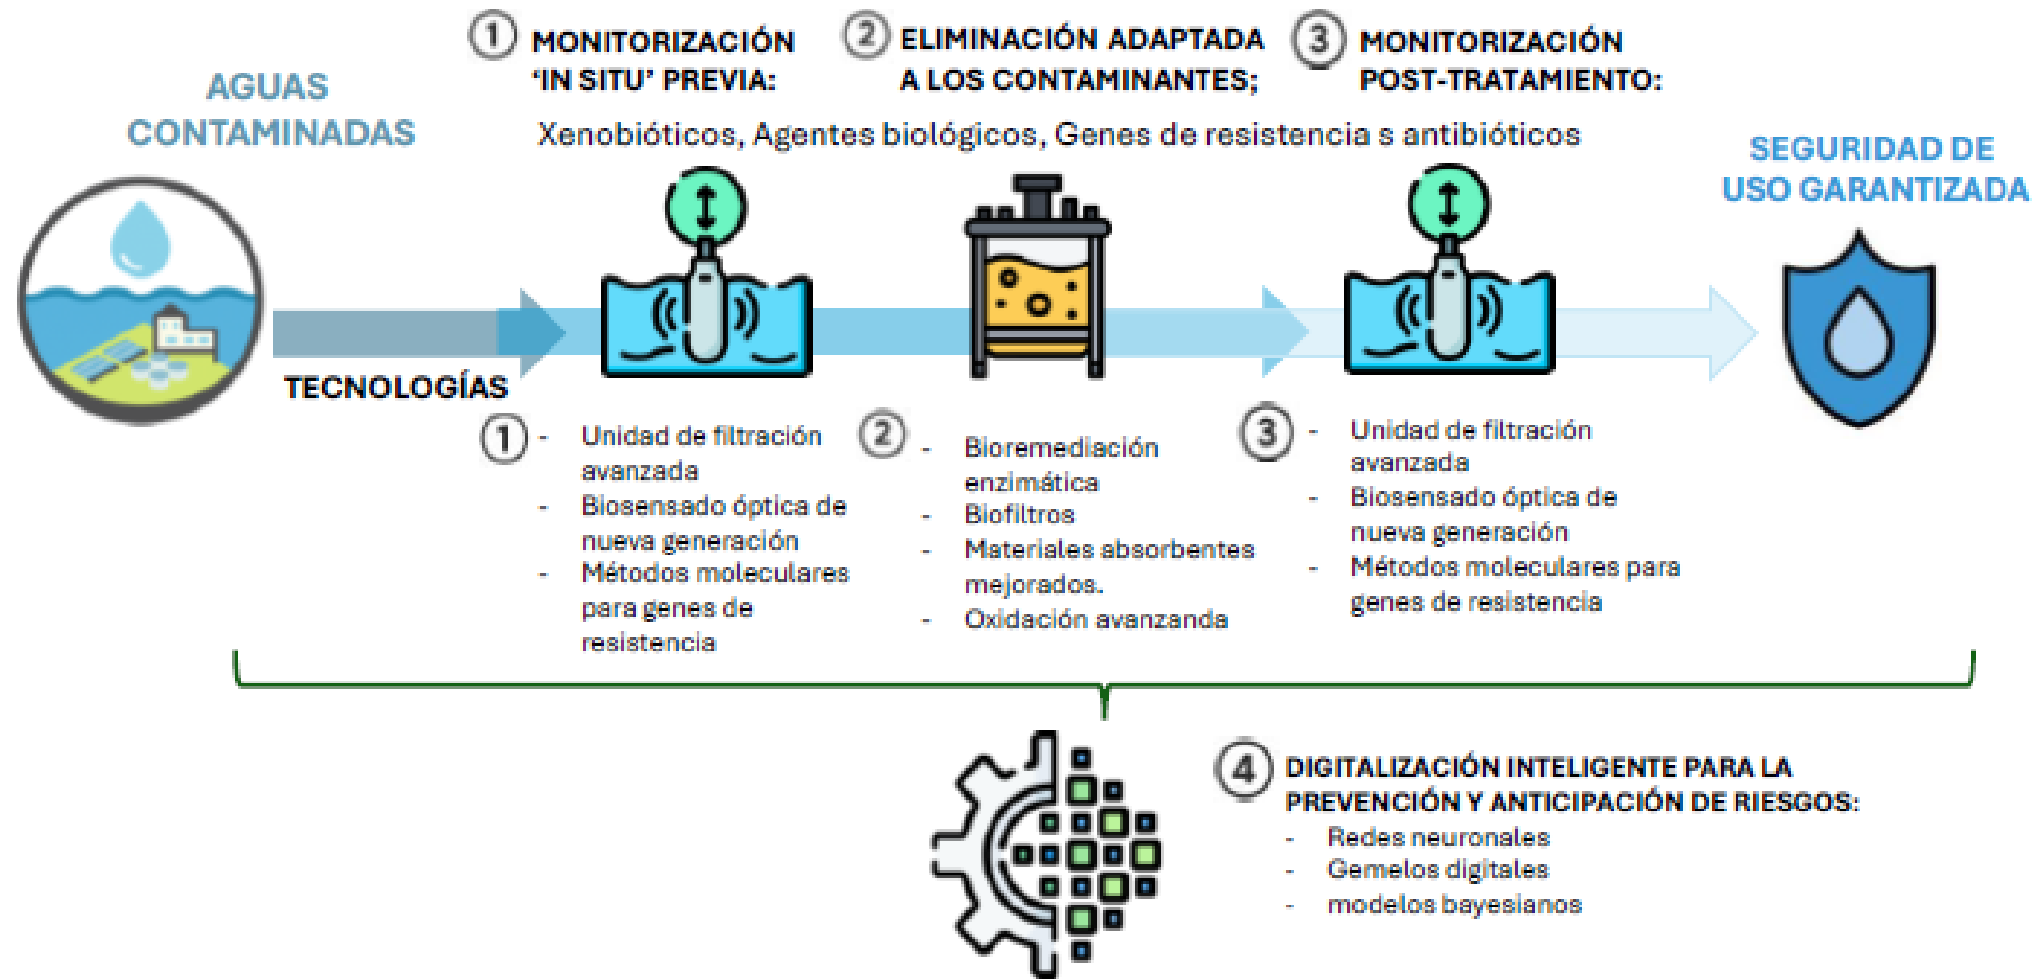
AGUAS CONTAMINADAS

① MONITORIZACIÓN 'IN SITU' PREVIA:

② ELIMINACIÓN ADAPTADA A LOS CONTAMINANTES;

③ MONITORIZACIÓN POST-TRATAMIENTO:

Xenobióticos, Agentes biológicos, Genes de resistencia s antibióticos

SEGURIDAD DE USO GARANTIZADA

TECNOLOGÍAS

①
- Unidad de filtración avanzada
- Biosensado óptica de nueva generación
- Métodos moleculares para genes de resistencia

②
- Bioremediación enzimática
- Biofiltros
- Materiales absorbentes mejorados.
- Oxidación avanzanda

③
- Unidad de filtración avanzada
- Biosensado óptica de nueva generación
- Métodos moleculares para genes de resistencia

④ DIGITALIZACIÓN INTELIGENTE PARA LA PREVENCIÓN Y ANTICIPACIÓN DE RIESGOS:
- Redes neuronales
- Gemelos digitales
- modelos bayesianos